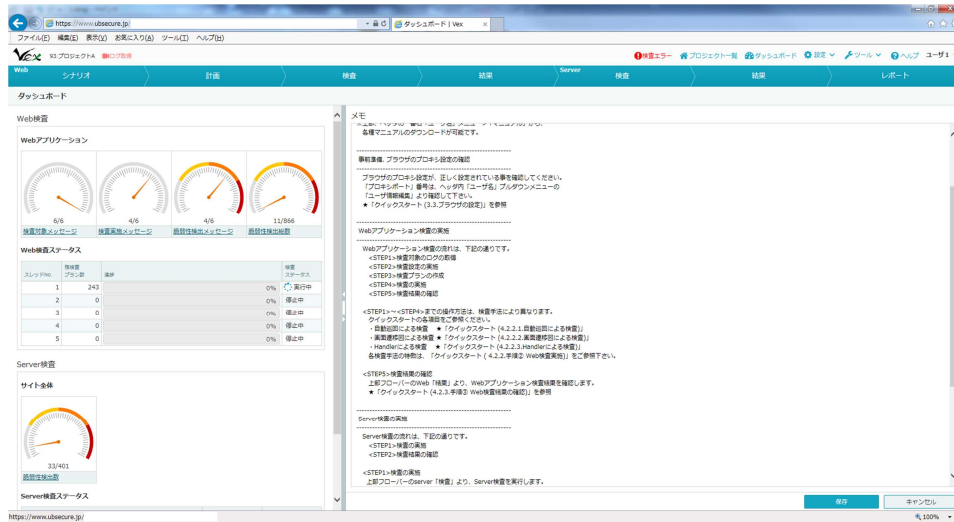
https://www.ubsecure.jp/
ダッシュボード | Vex
ファイル(F) 編集(E) 表示(V) お気に入り(A) ツール(T) ヘルプ(H)

Vex 93.プロジェクトA ログ取得
検査エラー プロジェクト一覧 ダッシュボード 設定 ツール ログアウト ユーザ1

Web シナリオ 計画 検査 結果 Server 検査 結果 レポート

ダッシュボード

Web検査

Webアプリケーション

6/6
検査対象メッセージ
4/6
検査実施メッセージ
4/6
脆弱性検出メッセージ
11/866
脆弱性検出総数

Web検査ステータス

| スレッドNo. | 残検査プラン数 | 進捗 | | 検査ステータス |
|---|---|---|---|---|
| 1 | 243 | | 0% | 実行中 |
| 2 | 0 | | 0% | 停止中 |
| 3 | 0 | | 0% | 停止中 |
| 4 | 0 | | 0% | 停止中 |
| 5 | 0 | | 0% | 停止中 |

Server検査

サイト全体

33/401
脆弱性検出数

Server検査ステータス

メモ
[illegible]
各種マニュアルのダウンロードが可能です。

事前準備. ブラウザのプロキシ設定の確認

ブラウザのプロキシ設定が、正しく設定されている事を確認してください。
「プロキシポート」番号は、ヘッダ内「ユーザ名」プルダウンメニューの
「ユーザ情報編集」より確認して下さい。
★「クイックスタート (3.3.ブラウザの設定)」を参照

Webアプリケーション検査の実施

Webアプリケーション検査の流れは、下記の通りです。
<STEP1>検査対象のログの取得
<STEP2>検査設定の実施
<STEP3>検査プランの作成
<STEP4>検査の実施
<STEP5>検査結果の確認

<STEP1>～<STEP4>までの操作方法は、検査手法により異なります。
クイックスタートの各項目をご参照ください。
・自動巡回による検査 ★「クイックスタート (4.2.2.1.自動巡回による検査)」
・画面遷移図による検査 ★「クイックスタート (4.2.2.2.画面遷移図による検査)」
・Handlerによる検査 ★「クイックスタート (4.2.2.3.Handlerによる検査)」
各検査手法の特徴は、「クイックスタート ( 4.2.2.手順② Web検査実施)」をご参照下さい。

<STEP5>検査結果の確認
上部フローバーのWeb「結果」より、Webアプリケーション検査結果を確認します。
★「クイックスタート (4.2.3.手順③ Web検査結果の確認)」を参照

Server検査の実施

Server検査の流れは、下記の通りです。
<STEP1>検査の実施
<STEP2>検査結果の確認

<STEP1>検査の実施
上部フローバーのServer「検査」より、Server検査を実行します。

保存 キャンセル
https://www.ubsecure.jp/
100%